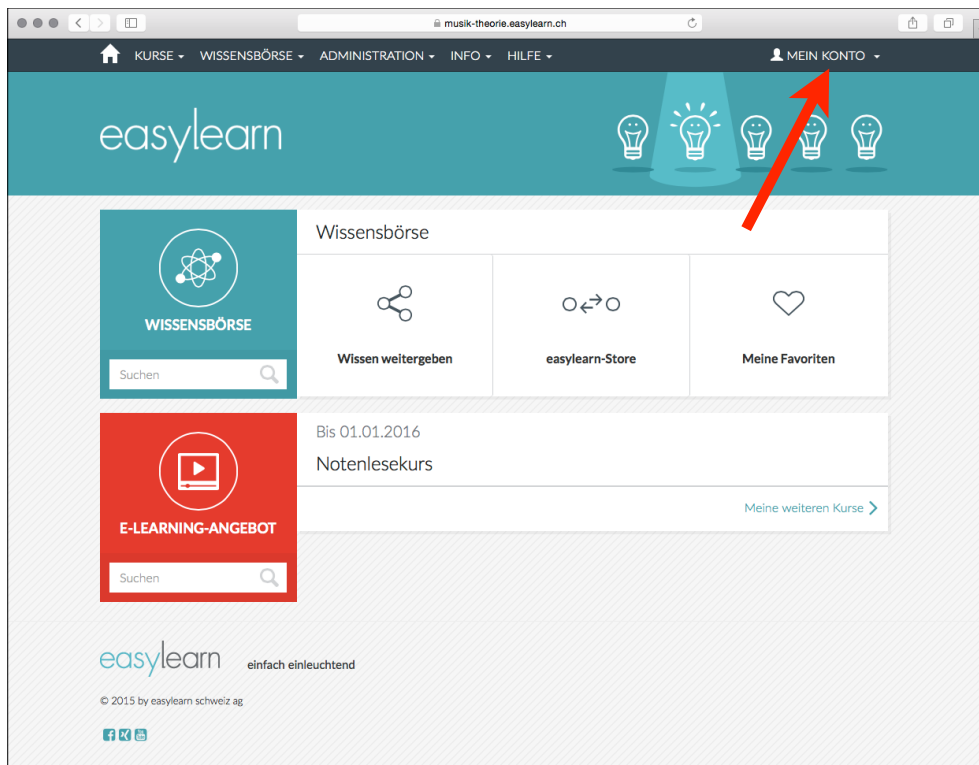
musik-theorie.easylearn.ch

KURSE WISSENSBÖRSE ADMINISTRATION INFO HILFE

MEIN KONTO

easylearn

WISSENSBÖRSE

Suchen

Wissensbörse

Wissen weitergeben

easylearn-Store

Meine Favoriten

E-LEARNING-ANGEBOT

Suchen

Bis 01.01.2016

Notenlesekurs

Meine weiteren Kurse

easylearn einfach einleuchtend

© 2015 by easylearn schweiz ag